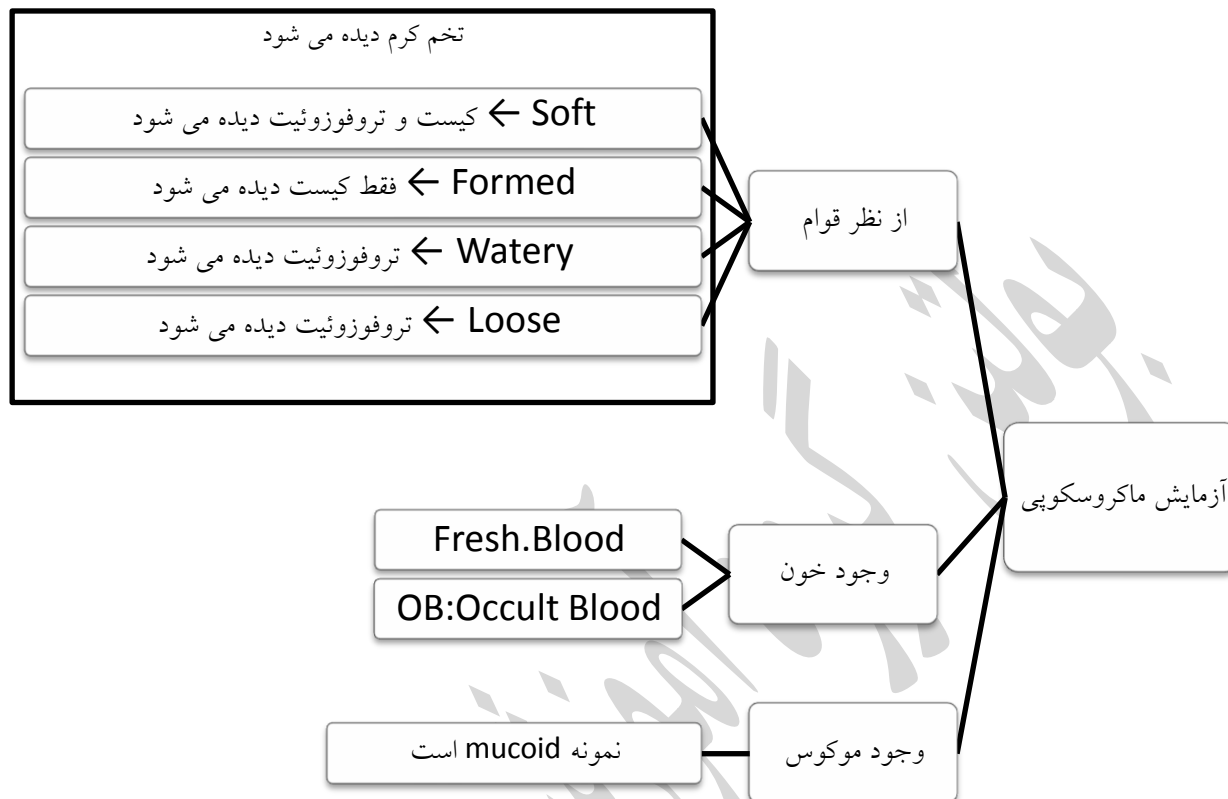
آزمایش ماکروسکوپی

از نظر قوام

تخم کرم دیده می شود

Soft ← کیست و تروفوزوئیت دیده می شود

Formed ← فقط کیست دیده می شود

Watery ← تروفوزوئیت دیده می شود

Loose ← تروفوزوئیت دیده می شود

وجود خون

Fresh.Blood

OB:Occult Blood

وجود موکوس

نمونه mucoid است